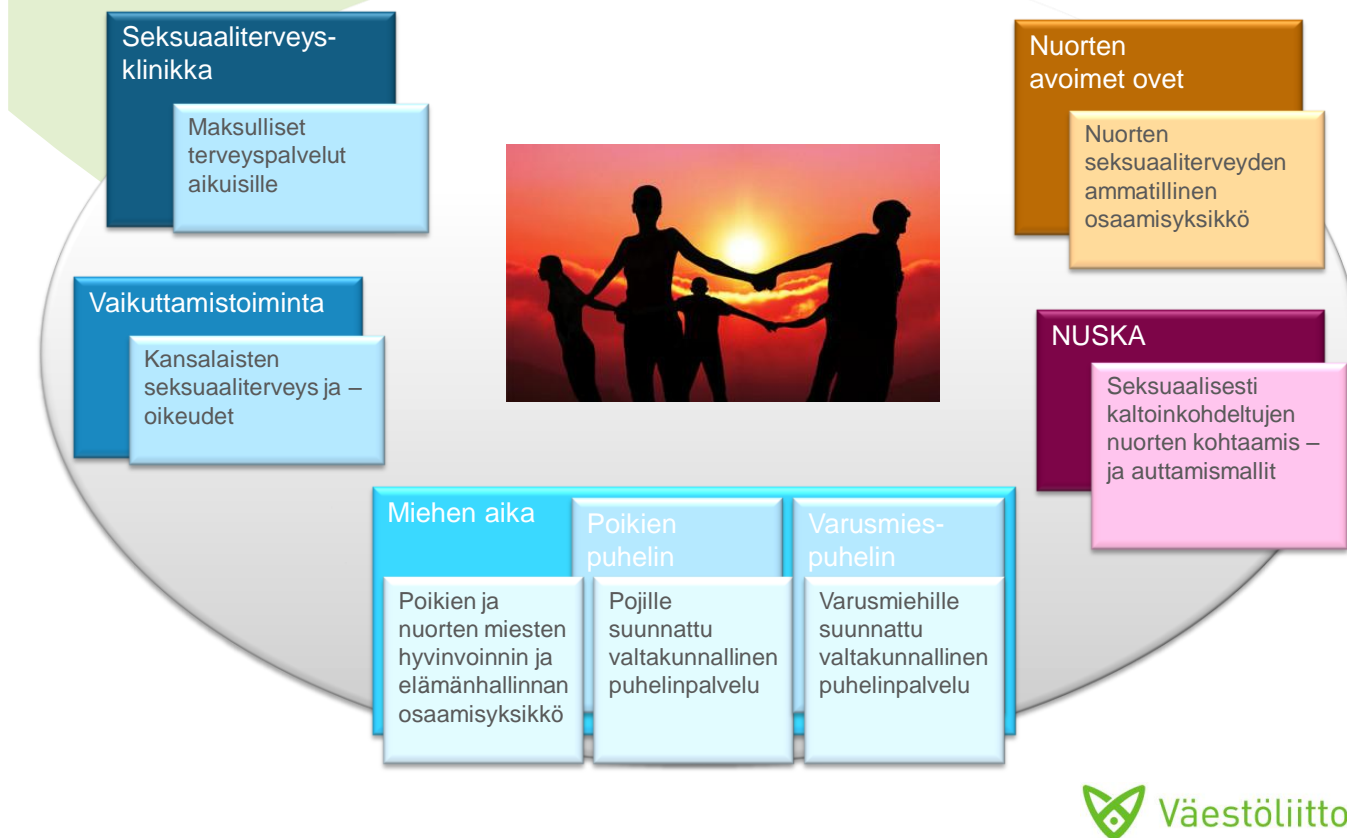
Seksuaaliterveys-klinikka

Maksulliset terveyspalvelut aikuisille

Vaikuttamistoiminta

Kansalaisten seksuaaliterveys ja –oikeudet

Nuorten avoimet ovet

Nuorten seksuaaliterveyden ammatillinen osaamisyksikkö

NUSKA

Seksuaalisesti kaltoinkohdeltujen nuorten kohtaamis – ja auttamismallit

Miehen aika

Poikien ja nuorten miesten hyvinvoinnin ja elämänhallinnan osaamisyksikkö

Poikien puhelin

Pojille suunnattu valtakunnallinen puhelinpalvelu

Varusmies-puhelin

Varusmiehille suunnattu valtakunnallinen puhelinpalvelu

Väestöliitto